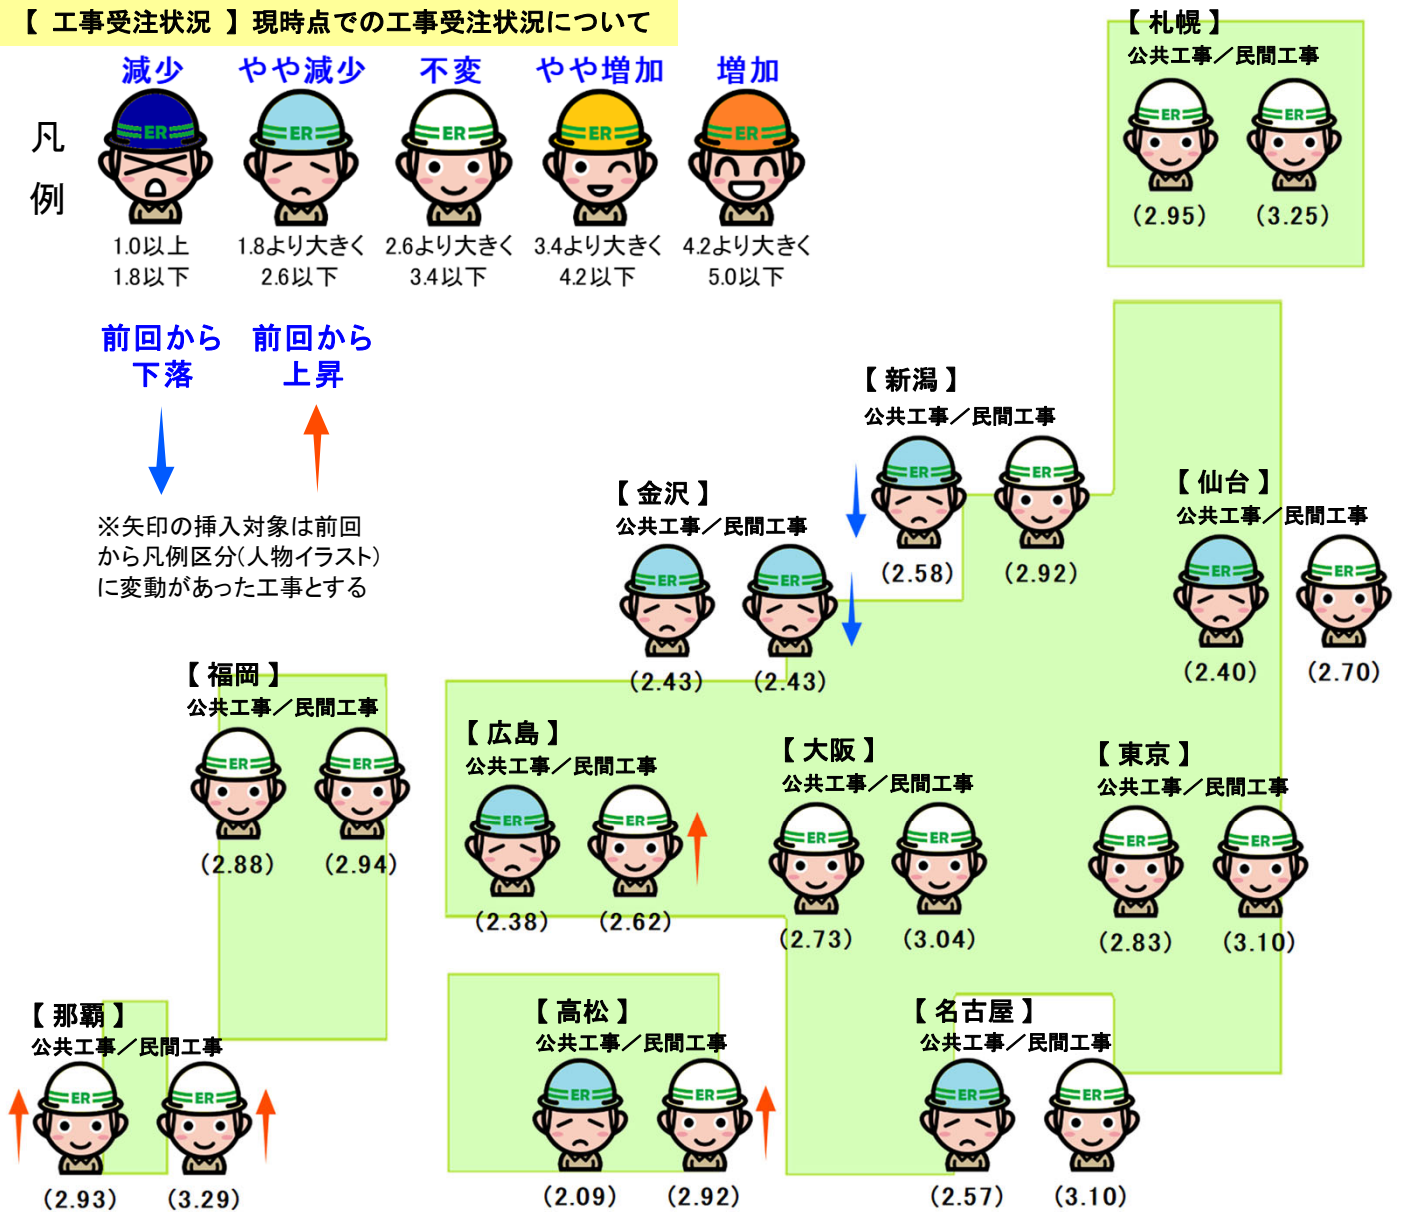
【 工事受注状況 】現時点での工事受注状況について

凡例

減少
ER
1.0以上
1.8以下

やや減少
ER
1.8より大きく
2.6以下

不変
ER
2.6より大きく
3.4以下

やや増加
ER
3.4より大きく
4.2以下

増加
ER
4.2より大きく
5.0以下

前回から下落

前回から上昇

※矢印の挿入対象は前回から凡例区分(人物イラスト)に変動があった工事とする

【 札幌 】
公共工事／民間工事
ER ER
(2.95) (3.25)

【 新潟 】
公共工事／民間工事
ER ER
(2.58) (2.92)

【 仙台 】
公共工事／民間工事
ER ER
(2.40) (2.70)

【 金沢 】
公共工事／民間工事
ER ER
(2.43) (2.43)

【 福岡 】
公共工事／民間工事
ER ER
(2.88) (2.94)

【 広島 】
公共工事／民間工事
ER ER
(2.38) (2.62)

【 大阪 】
公共工事／民間工事
ER ER
(2.73) (3.04)

【 東京 】
公共工事／民間工事
ER ER
(2.83) (3.10)

【 那覇 】
公共工事／民間工事
ER ER
(2.93) (3.29)

【 高松 】
公共工事／民間工事
ER ER
(2.09) (2.92)

【 名古屋 】
公共工事／民間工事
ER ER
(2.57) (3.10)